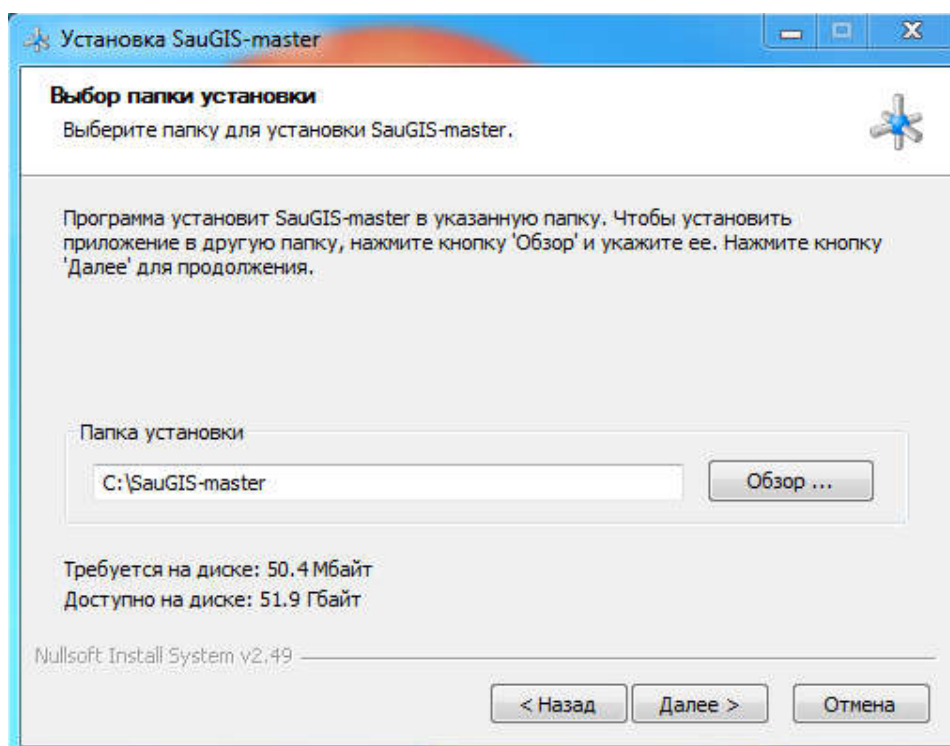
Установка SauGIS-master

Выбор папки установки
Выберите папку для установки SauGIS-master.

Программа установит SauGIS-master в указанную папку. Чтобы установить приложение в другую папку, нажмите кнопку 'Обзор' и укажите ее. Нажмите кнопку 'Далее' для продолжения.

Папка установки
C:\SauGIS-master
Обзор ...

Требуется на диске: 50.4 Мбайт
Доступно на диске: 51.9 Гбайт

Nullsoft Install System v2.49

< Назад
Далее >
Отмена